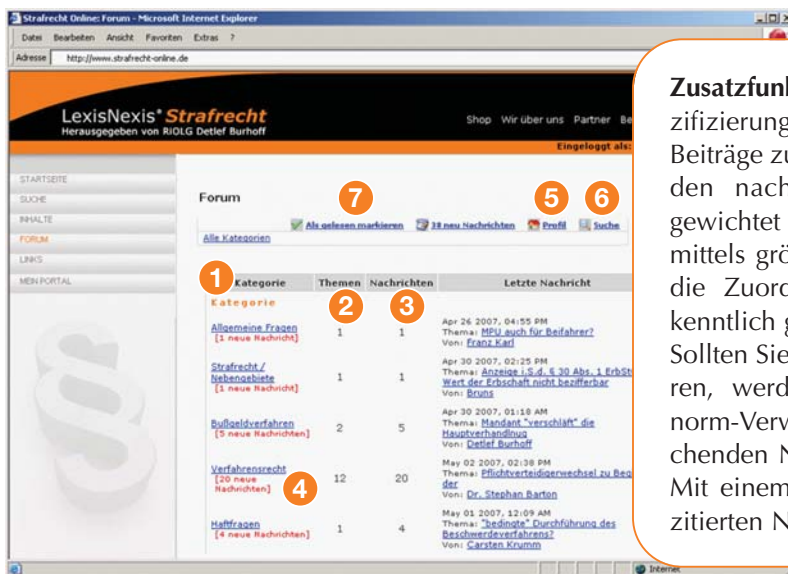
Strafrecht Online: Forum - Microsoft Internet Explorer

Datei Bearbeiten Ansicht Favoriten Extras ?

Adresse http://www.strafrecht-online.de

LexisNexis® Strafrecht
Herausgegeben von RiOLG Detlef Burhoff

Shop Wir über uns Partner Be

Eingeloggt als:

STARTSEITE
SUCHE
INHALTE
FORUM
LINKS
MEIN PORTAL

Forum

7 Als gelesen markieren 38 neu Nachrichten 5 Profil 6 Suche

Alle Kategorien

| 1 Kategorie | Themen 2 | Nachrichten 3 | Letzte Nachricht |
|---|---|---|---|
| Kategorie | | | |
| Allgemeine Fragen [1 neue Nachricht] | 1 | 1 | Apr 26 2007, 04:55 PM Thema: MPU auch für Beifahrer? Von: Franz Karl |
| Strafrecht / Nebengebiete [1 neue Nachricht] | 1 | 1 | Apr 30 2007, 02:25 PM Thema: Anzeige i.S.d. § 30 Abs. 1 ErbSt Wert der Erbschaft nicht bezifferbar Von: Bruns |
| Bußgeldverfahren [5 neue Nachrichten] | 2 | 5 | Apr 30 2007, 01:18 AM Thema: Mandant "verschläft" die Hauptverhandlung Von: Detlef Burhoff |
| Verfahrensrecht [20 neue Nachrichten] 4 | 12 | 20 | May 02 2007, 02:38 PM Thema: Pflichtverteidigerwechsel zu Beg der Von: Dr. Stephan Barton |
| Haftfragen [4 neue Nachrichten] | 1 | 4 | May 01 2007, 12:09 AM Thema: "bedingte" Durchführung des Beschwerdeverfahrens? Von: Carsten Krumm |

Zusatzfunk
zifizierung
Beiträge zu
den nach
gewichtet
mittels grö
die Zuord
kenntlich g
Sollten Sie
ren, werd
norm-Verw
chenden N
Mit einem
zitierten N

Internet